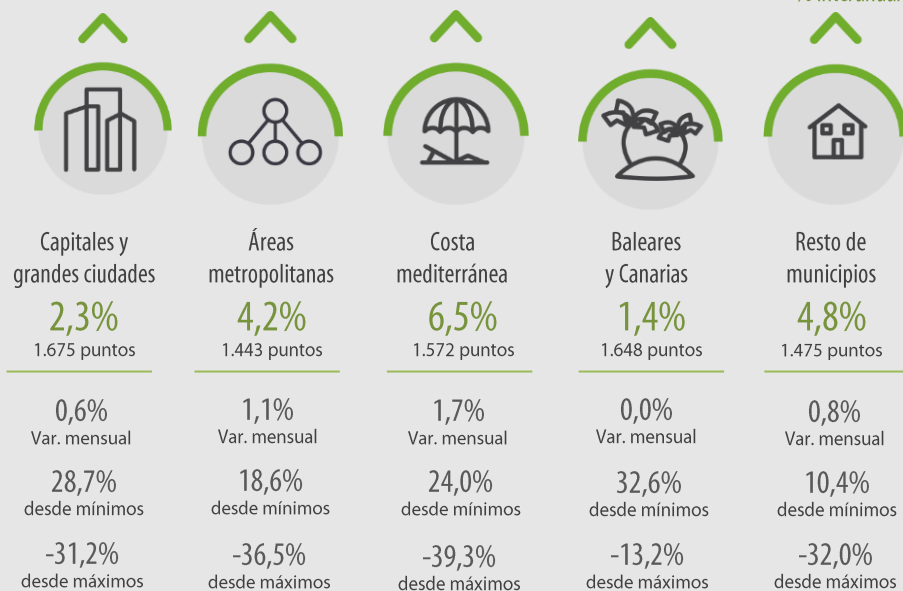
Capitales y grandes ciudades
2,3%
1.675 puntos
0,6%
Var. mensual
28,7%
desde mínimos
-31,2%
desde máximos

Áreas metropolitanas
4,2%
1.443 puntos
1,1%
Var. mensual
18,6%
desde mínimos
-36,5%
desde máximos

Costa mediterránea
6,5%
1.572 puntos
1,7%
Var. mensual
24,0%
desde mínimos
-39,3%
desde máximos

Baleares y Canarias
1,4%
1.648 puntos
0,0%
Var. mensual
32,6%
desde mínimos
-13,2%
desde máximos

Resto de municipios
4,8%
1.475 puntos
0,8%
Var. mensual
10,4%
desde mínimos
-32,0%
desde máximos